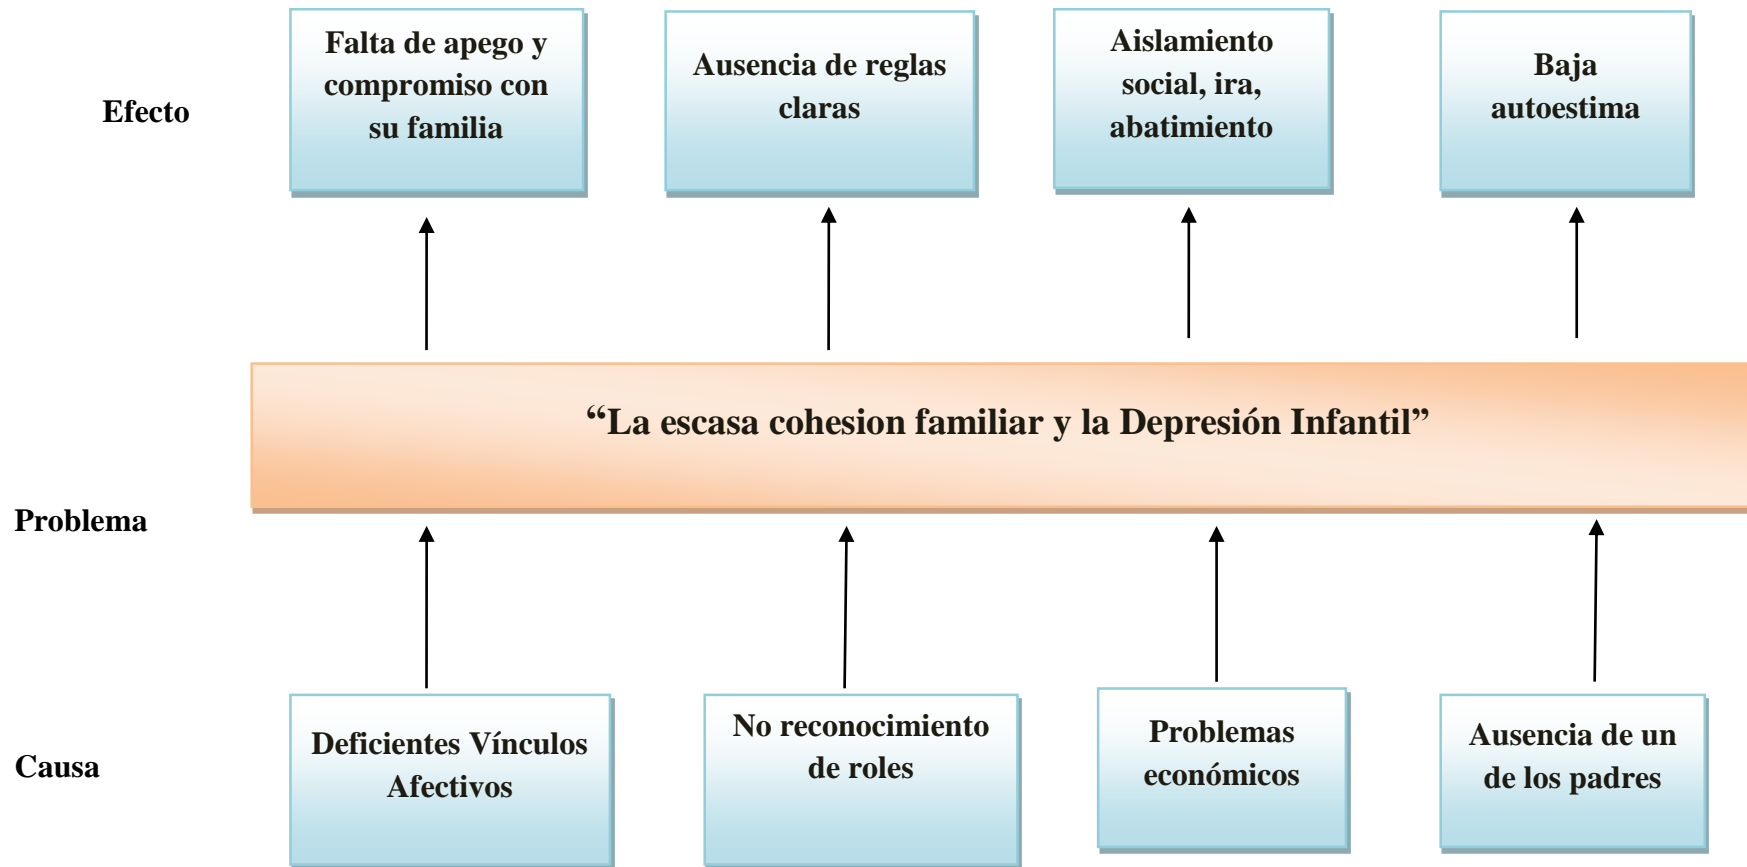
Efecto

Falta de apego y compromiso con su familia

Ausencia de reglas claras

Aislamiento social, ira, abatimiento

Baja autoestima

“La escasa cohesion familiar y la Depresión Infantil”

Problema

Causa

Deficientes Vínculos Afectivos

No reconocimiento de roles

Problemas económicos

Ausencia de un de los padres